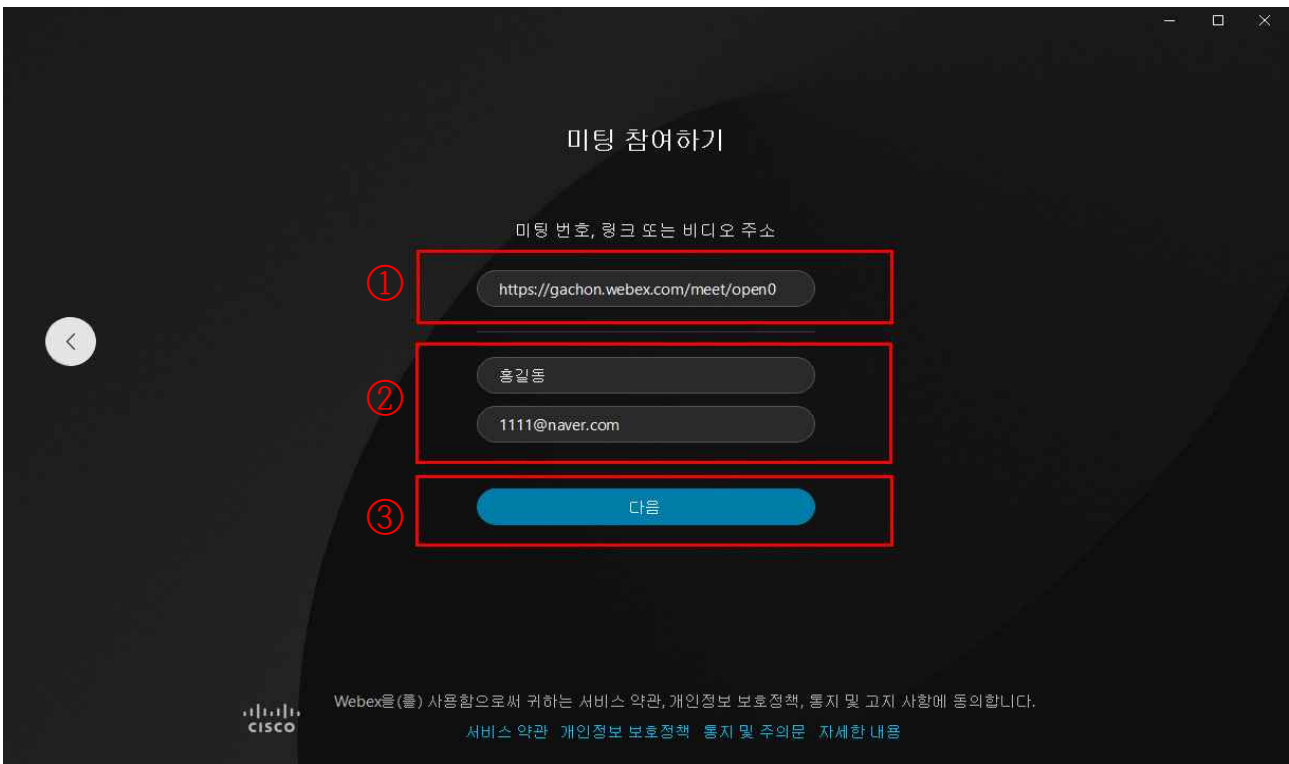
미팅 참여하기

미팅 번호, 링크 또는 비디오 주소

①

https://gachon.webex.com/meet/open0

②

홍길동

1111@naver.com

③

다음

Webex을(를) 사용함으로써 귀하는 서비스 약관, 개인정보 보호정책, 통지 및 고지 사항에 동의합니다.

서비스 약관 개인정보 보호정책 통지 및 주의문 자세한 내용

cisco